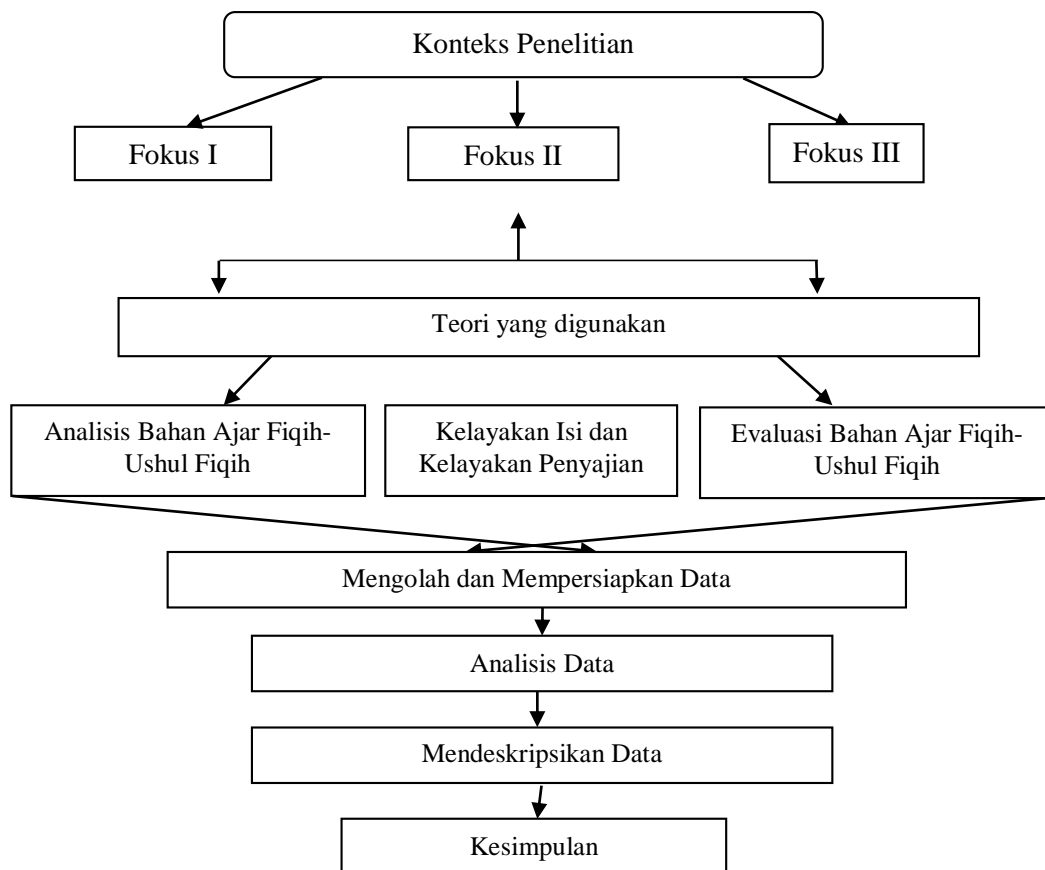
Konteks Penelitian

Fokus I

Fokus II

Fokus III

Teori yang digunakan

Analisis Bahan Ajar Fiqih-Ushul Fiqih

Kelayakan Isi dan Kelayakan Penyajian

Evaluasi Bahan Ajar Fiqih-Ushul Fiqih

Mengolah dan Mempersiapkan Data

Analisis Data

Mendeskripsikan Data

Kesimpulan